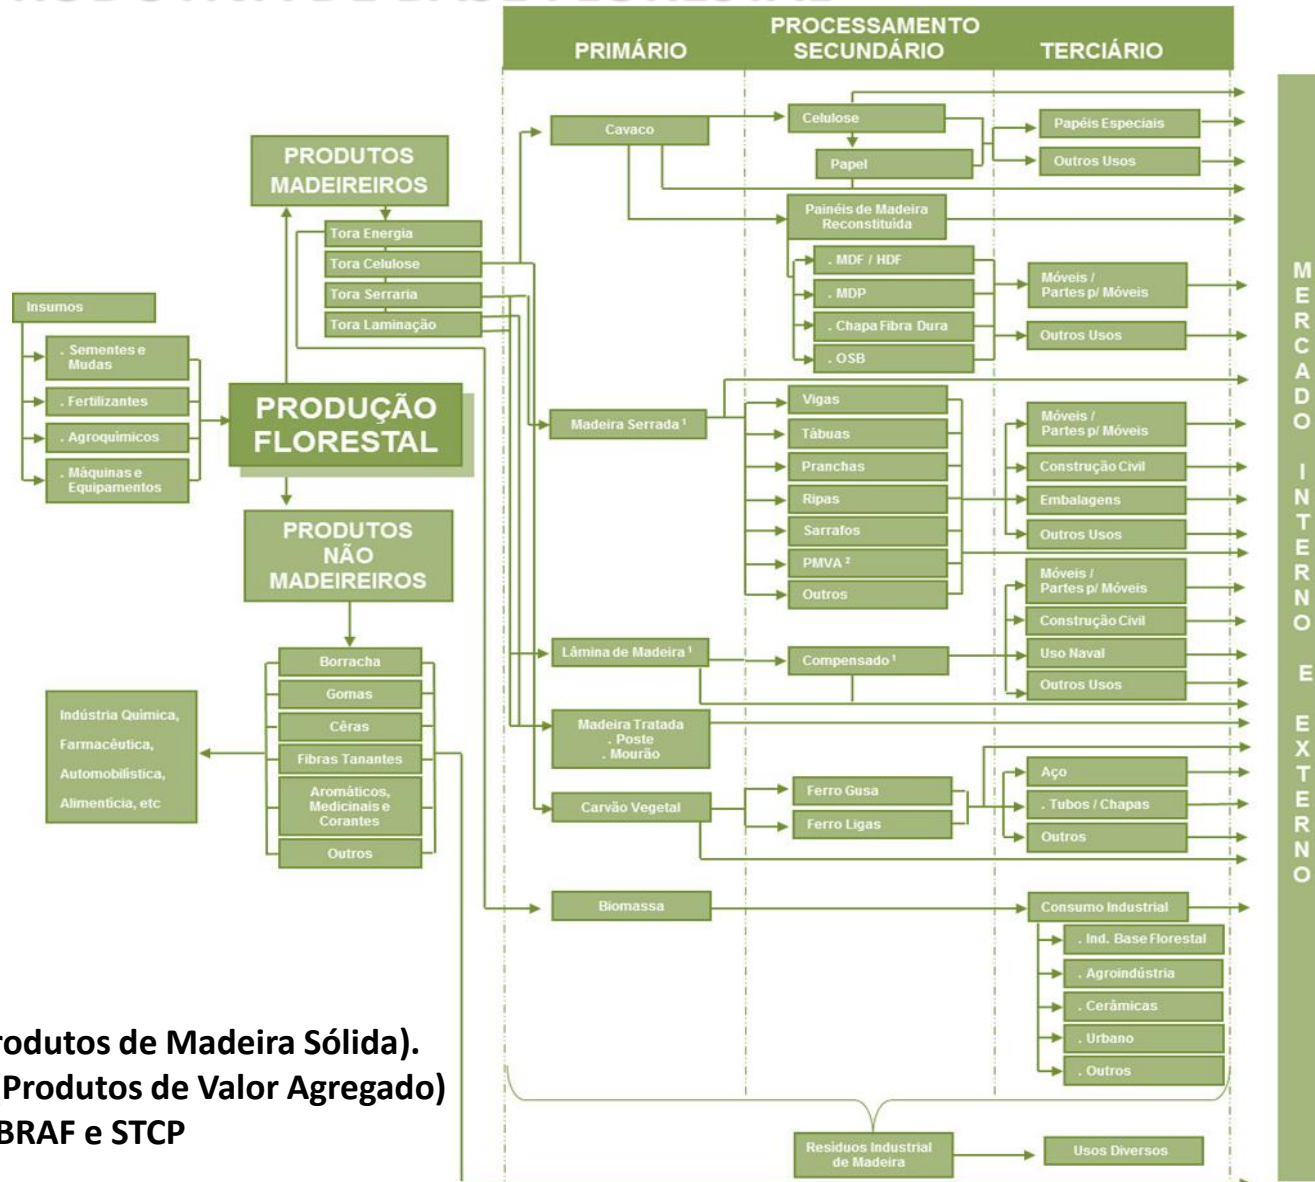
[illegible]

PROCESSAMENTO
PRIMÁRIO
SECUNDÁRIO
TERCIÁRIO

PRODUTOS MADEIREIROS

Tora Energia
Tora Celulose
Tora Serraria
Tora Laminação

Insumos
. Sementes e Mudas
. Fertilizantes
. Agroquímicos
. Máquinas e Equipamentos

PRODUÇÃO FLORESTAL

PRODUTOS NÃO MADEIREIROS

Borracha
Gomas
Cêras
Fibras Tanantes
Aromáticos, Medicinais e Corantes
Outros

Indústria Química, Farmacêutica, Automobilística, Alimentícia, etc

Cavaco
Celulose
Papel
Papéis Especiais
Outros Usos
Painéis de Madeira Reconstituída
. MDF / HDF
. MDP
. Chapa Fibra Dura
. OSB
Móveis / Partes p/ Móveis
Outros Usos

Madeira Serrada ¹
Vigas
Tábuas
Pranchas
Ripas
Sarrafos
PMVA ²
Outros
Móveis / Partes p/ Móveis
Construção Civil
Embalagens
Outros Usos

Lâmina de Madeira ¹
Compensado ¹
Móveis / Partes p/ Móveis
Construção Civil
Uso Naval
Outros Usos

Madeira Tratada
. Poste
. Mourão

Carvão Vegetal
Ferro Gusa
Ferro Ligas
Aço
. Tubos / Chapas
Outros

Biomassa
Consumo Industrial
. Ind. Base Florestal
. Agroindústria
. Cerâmicas
. Urbano
. Outros

Resíduos Industrial de Madeira
Usos Diversos

MERCADO INTERNO E EXTERNO

rodutos de Madeira Sólida).
Produtos de Valor Agregado)
BRAF e STCP